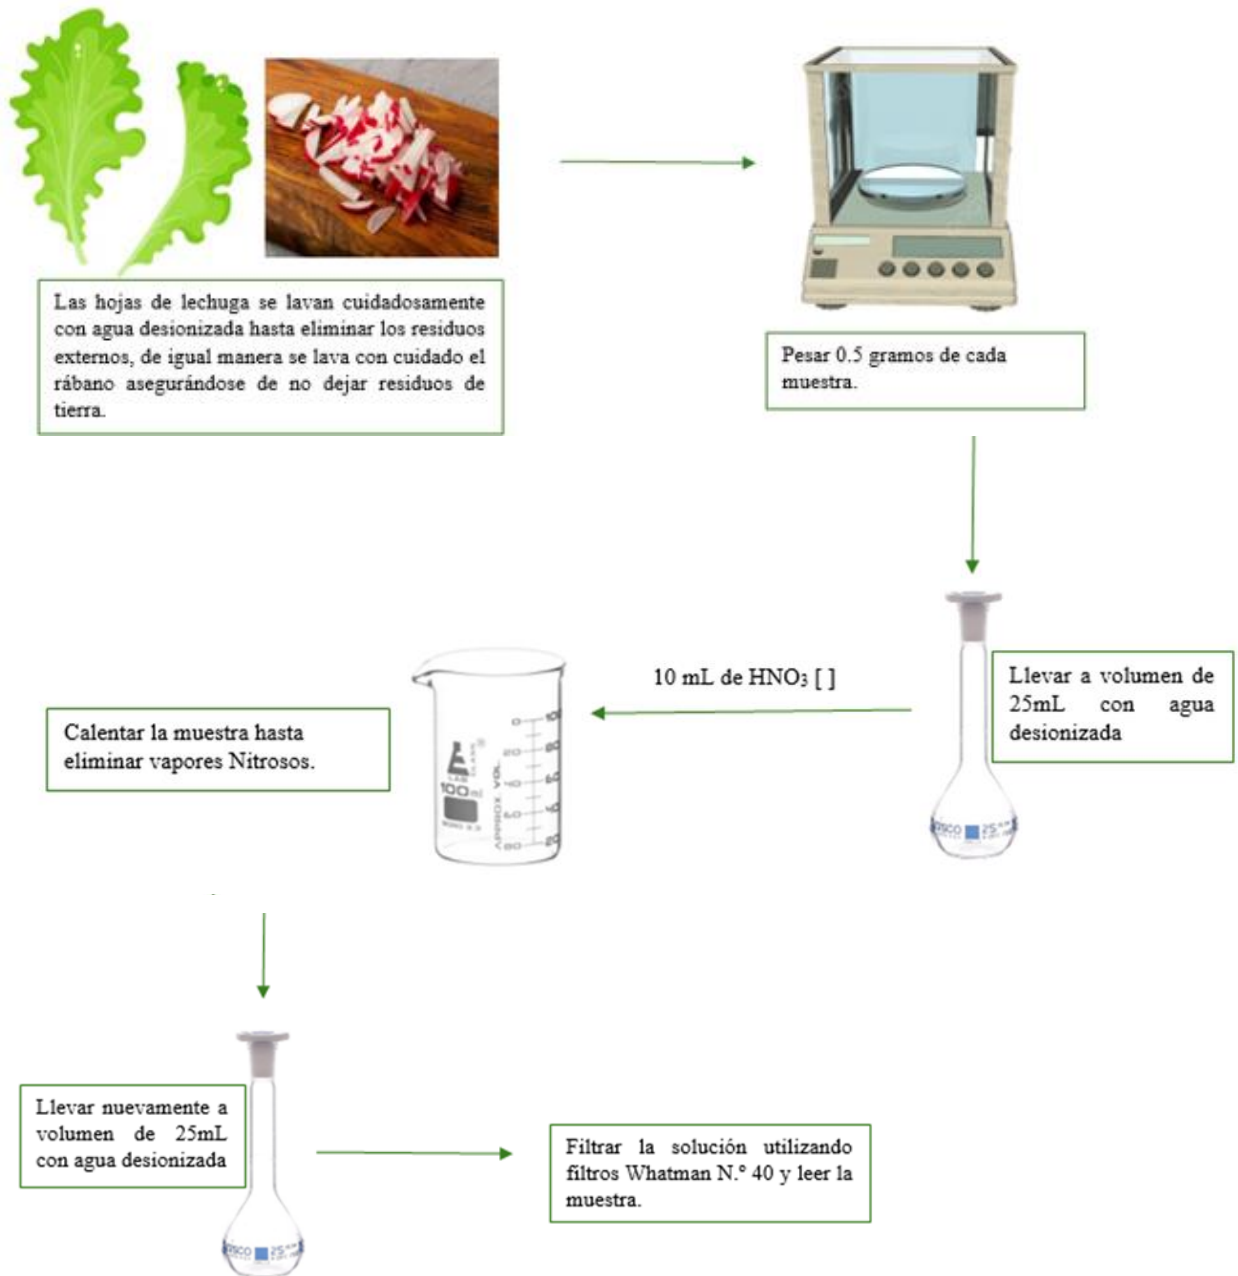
Las hojas de lechuga se lavan cuidadosamente con agua desionizada hasta eliminar los residuos externos, de igual manera se lava con cuidado el rábano asegurándose de no dejar residuos de tierra.

Pesar 0.5 gramos de cada muestra.

Llevar a volumen de 25mL con agua desionizada

10 mL de $HNO_3$ [ ]

Calentar la muestra hasta eliminar vapores Nitrosos.

100 ml

Llevar nuevamente a volumen de 25mL con agua desionizada

Filtrar la solución utilizando filtros Whatman N.° 40 y leer la muestra.